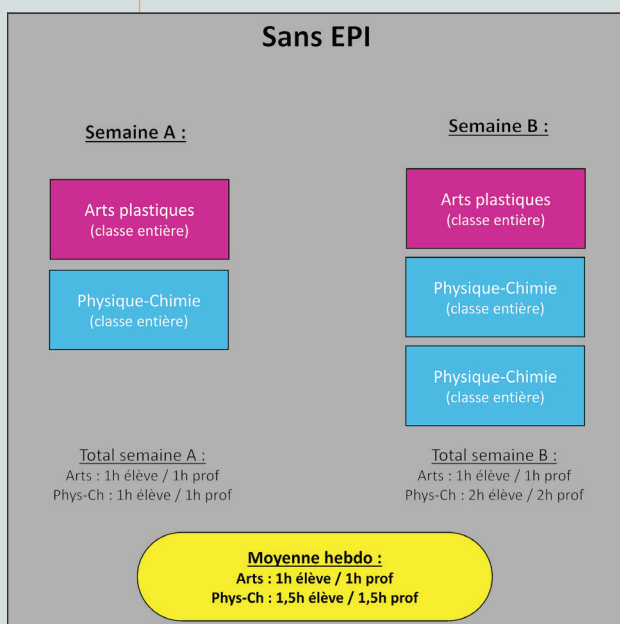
Sans EPI

Semaine A :

Arts plastiques
(classe entière)

Physique-Chimie
(classe entière)

Total semaine A :
Arts : 1h élève / 1h prof
Phys-Ch : 1h élève / 1h prof

Semaine B :

Arts plastiques
(classe entière)

Physique-Chimie
(classe entière)

Physique-Chimie
(classe entière)

Total semaine B :
Arts : 1h élève / 1h prof
Phys-Ch : 2h élève / 2h prof

Moyenne hebdo :
Arts : 1h élève / 1h prof
Phys-Ch : 1,5h élève / 1,5h prof